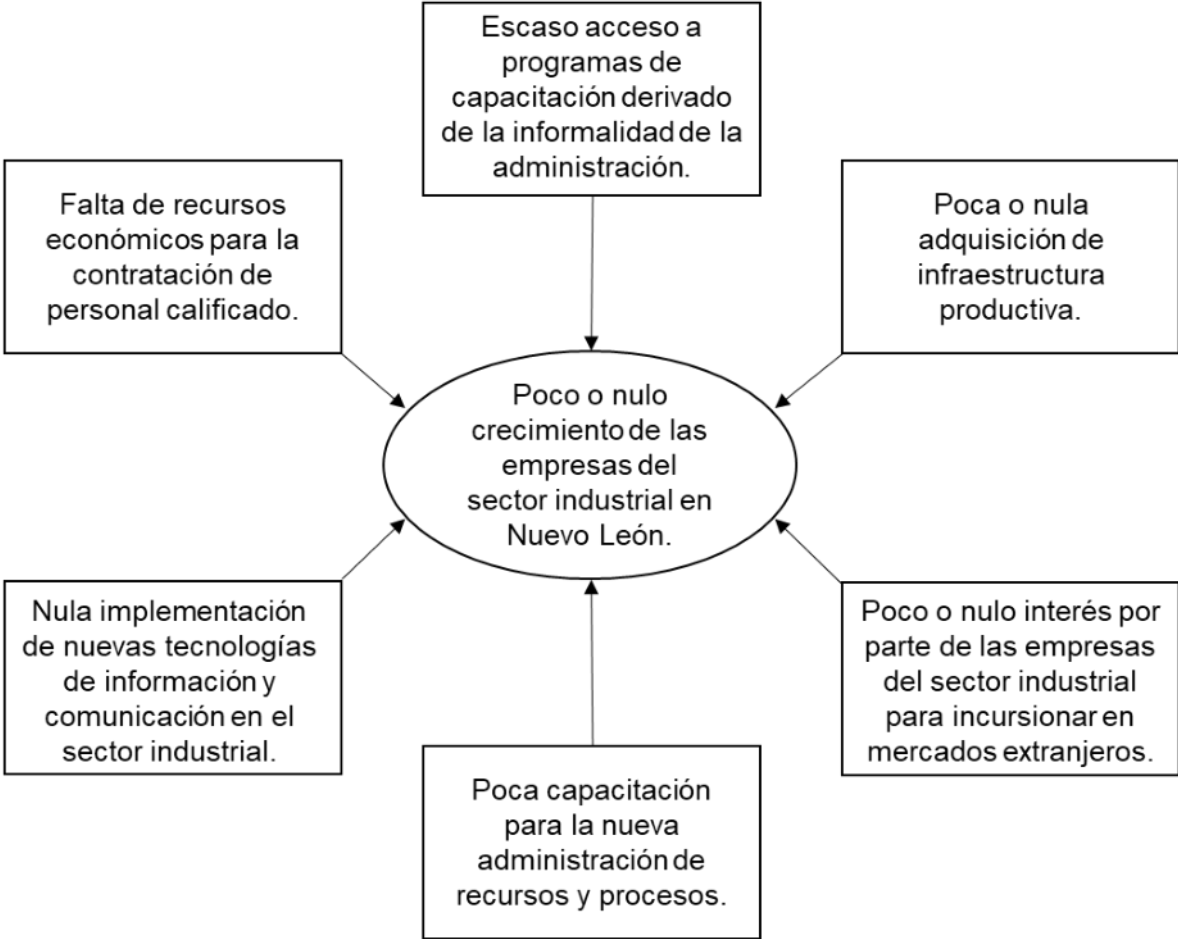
Escaso acceso a programas de capacitación derivado de la informalidad de la administración.

Falta de recursos económicos para la contratación de personal calificado.

Poca o nula adquisición de infraestructura productiva.

Poco o nulo crecimiento de las empresas del sector industrial en Nuevo León.

Nula implementación de nuevas tecnologías de información y comunicación en el sector industrial.

Poco o nulo interés por parte de las empresas del sector industrial para incursionar en mercados extranjeros.

Poca capacitación para la nueva administración de recursos y procesos.